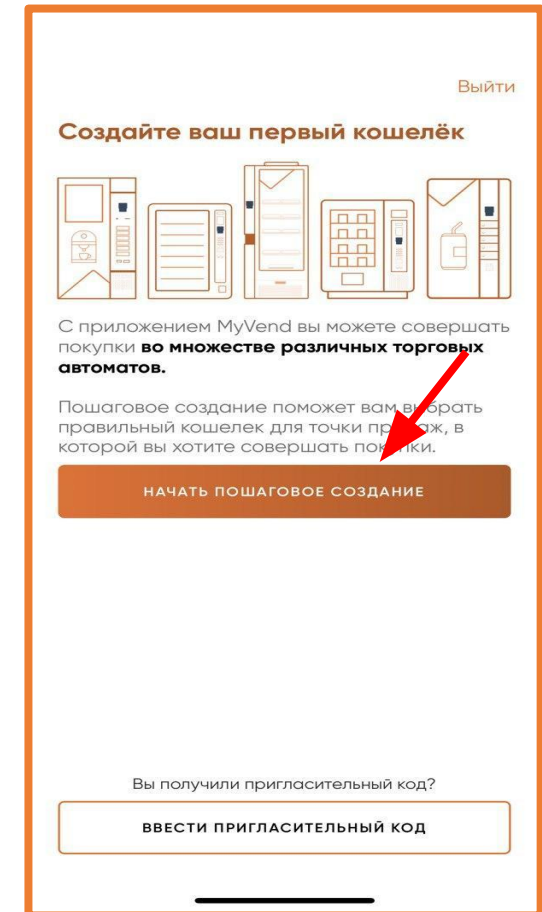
Выйти

Создайте ваш первый кошелёк

С приложением MyVend вы можете совершать покупки **во множестве различных торговых автоматов.**

Пошаговое создание поможет вам в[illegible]брать правильный кошелек для точки пр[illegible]аж, в которой вы хотите совершать по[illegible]ки.

НАЧАТЬ ПОШАГОВОЕ СОЗДАНИЕ

Вы получили пригласительный код?

ВВЕСТИ ПРИГЛАСИТЕЛЬНЫЙ КОД